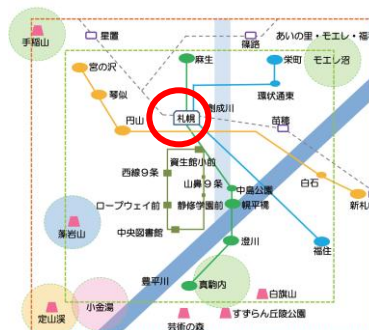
手稲山
星置
篠路
あいの里・モエレ・篠
モエレ沼
宮の沢
麻生
栄町
琴似
創成川
環状通東
円山
札幌
苗穂
西線９条
資生館小路
山鼻９条
中島公園
白石
新札
ロープウェイ前
静修学園前
幌平橋
藻岩山
中央図書館
澄川
福住
豊平川
真駒内
白旗山
定山渓
小金湯
すずらん丘陵公園
芸術の森